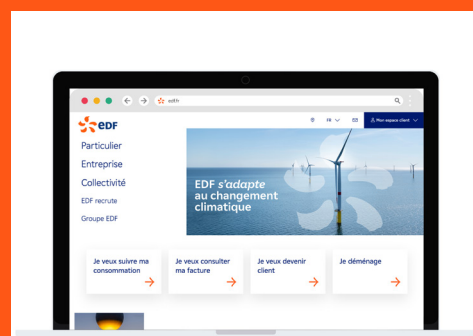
edf.fr

eDF

FR

Mon espace client

Particulier
Entreprise
Collectivité
EDF recrute
Groupe EDF

EDF s'adapte au changement climatique

Je veux suivre ma consommation →

Je veux consulter ma facture →

Je veux devenir client →

Je déménage →